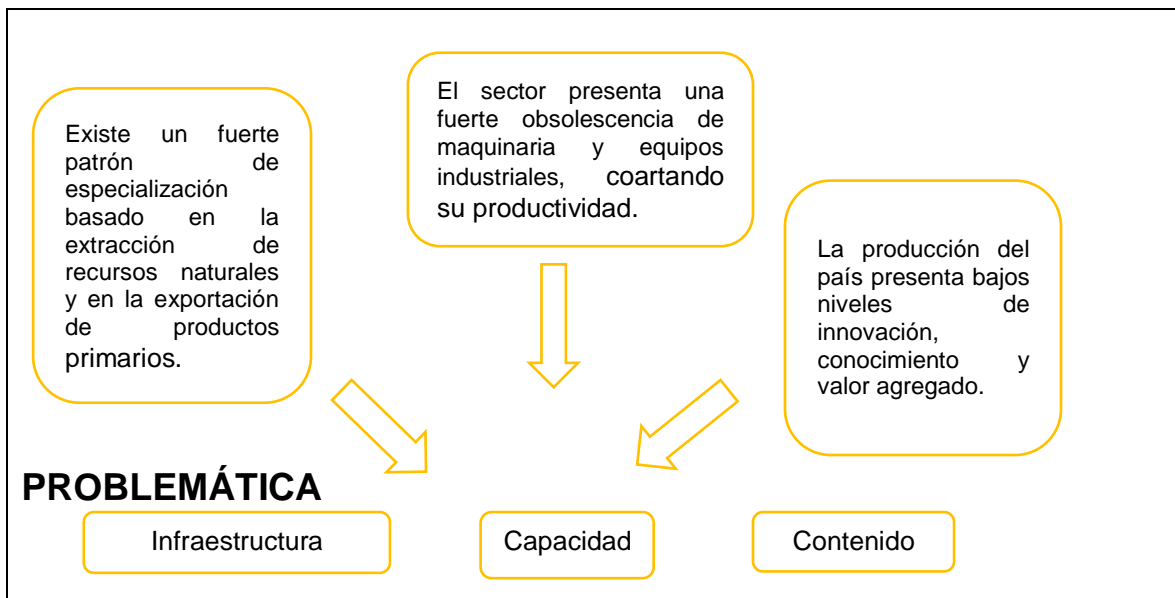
El sector presenta una fuerte obsolescencia de maquinaria y equipos industriales, coartando su productividad.

Existe un fuerte patrón de especialización basado en la extracción de recursos naturales y en la exportación de productos primarios.

La producción del país presenta bajos niveles de innovación, conocimiento y valor agregado.

PROBLEMÁTICA

Infraestructura

Capacidad

Contenido